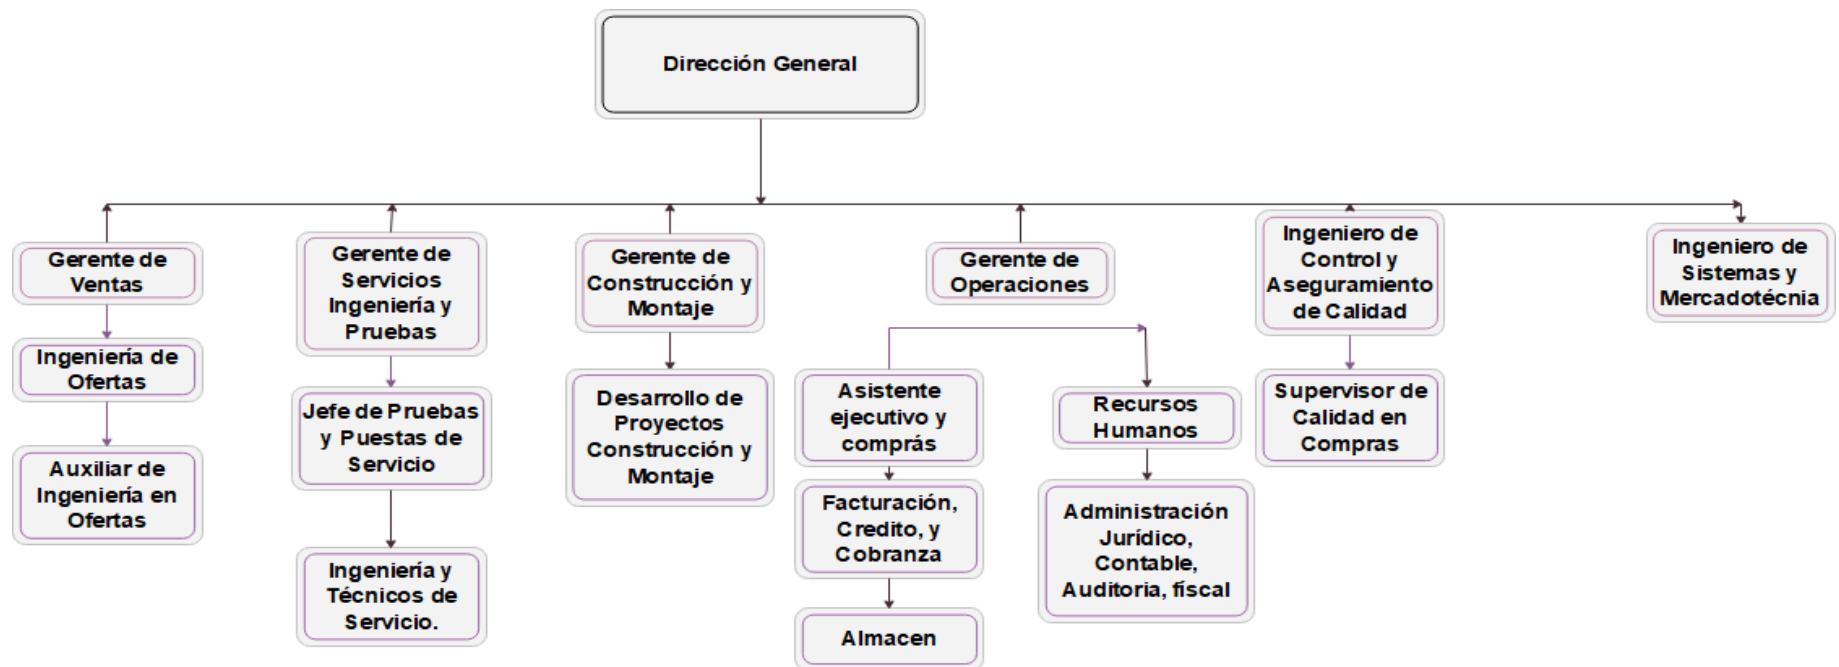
Dirección General

Gerente de Ventas

Ingeniería de Ofertas

Auxiliar de Ingeniería en Ofertas

Gerente de Servicios Ingeniería y Pruebas

Jefe de Pruebas y Puestas de Servicio

Ingeniería y Técnicos de Servicio.

Gerente de Construcción y Montaje

Desarrollo de Proyectos Construcción y Montaje

Gerente de Operaciones

Asistente ejecutivo y comprás

Facturación, Credito, y Cobranza

Almacen

Recursos Humanos

Administración Jurídico, Contable, Auditoria, fiscal

Ingeniero de Control y Aseguramiento de Calidad

Supervisor de Calidad en Compras

Ingeniero de Sistemas y Mercadotécnia